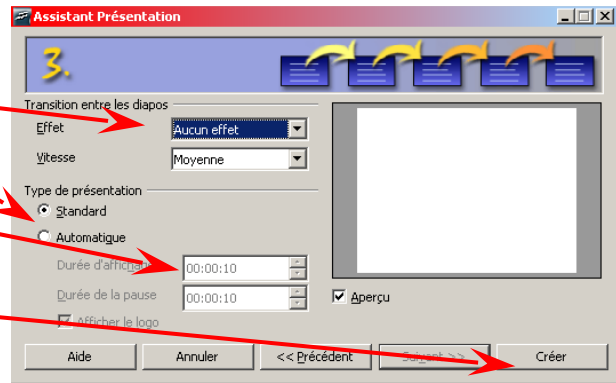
Assistant Présentation

3.

Transition entre les diapos

Effet

Aucun effet

Vitesse

Moyenne

Type de présentation

Standard

Automatique

Durée d'affichage

00:00:10

Durée de la pause

00:00:10

Afficher le logo

Aperçu

Aide

Annuler

<< Précédent

Suivant >>

Créer